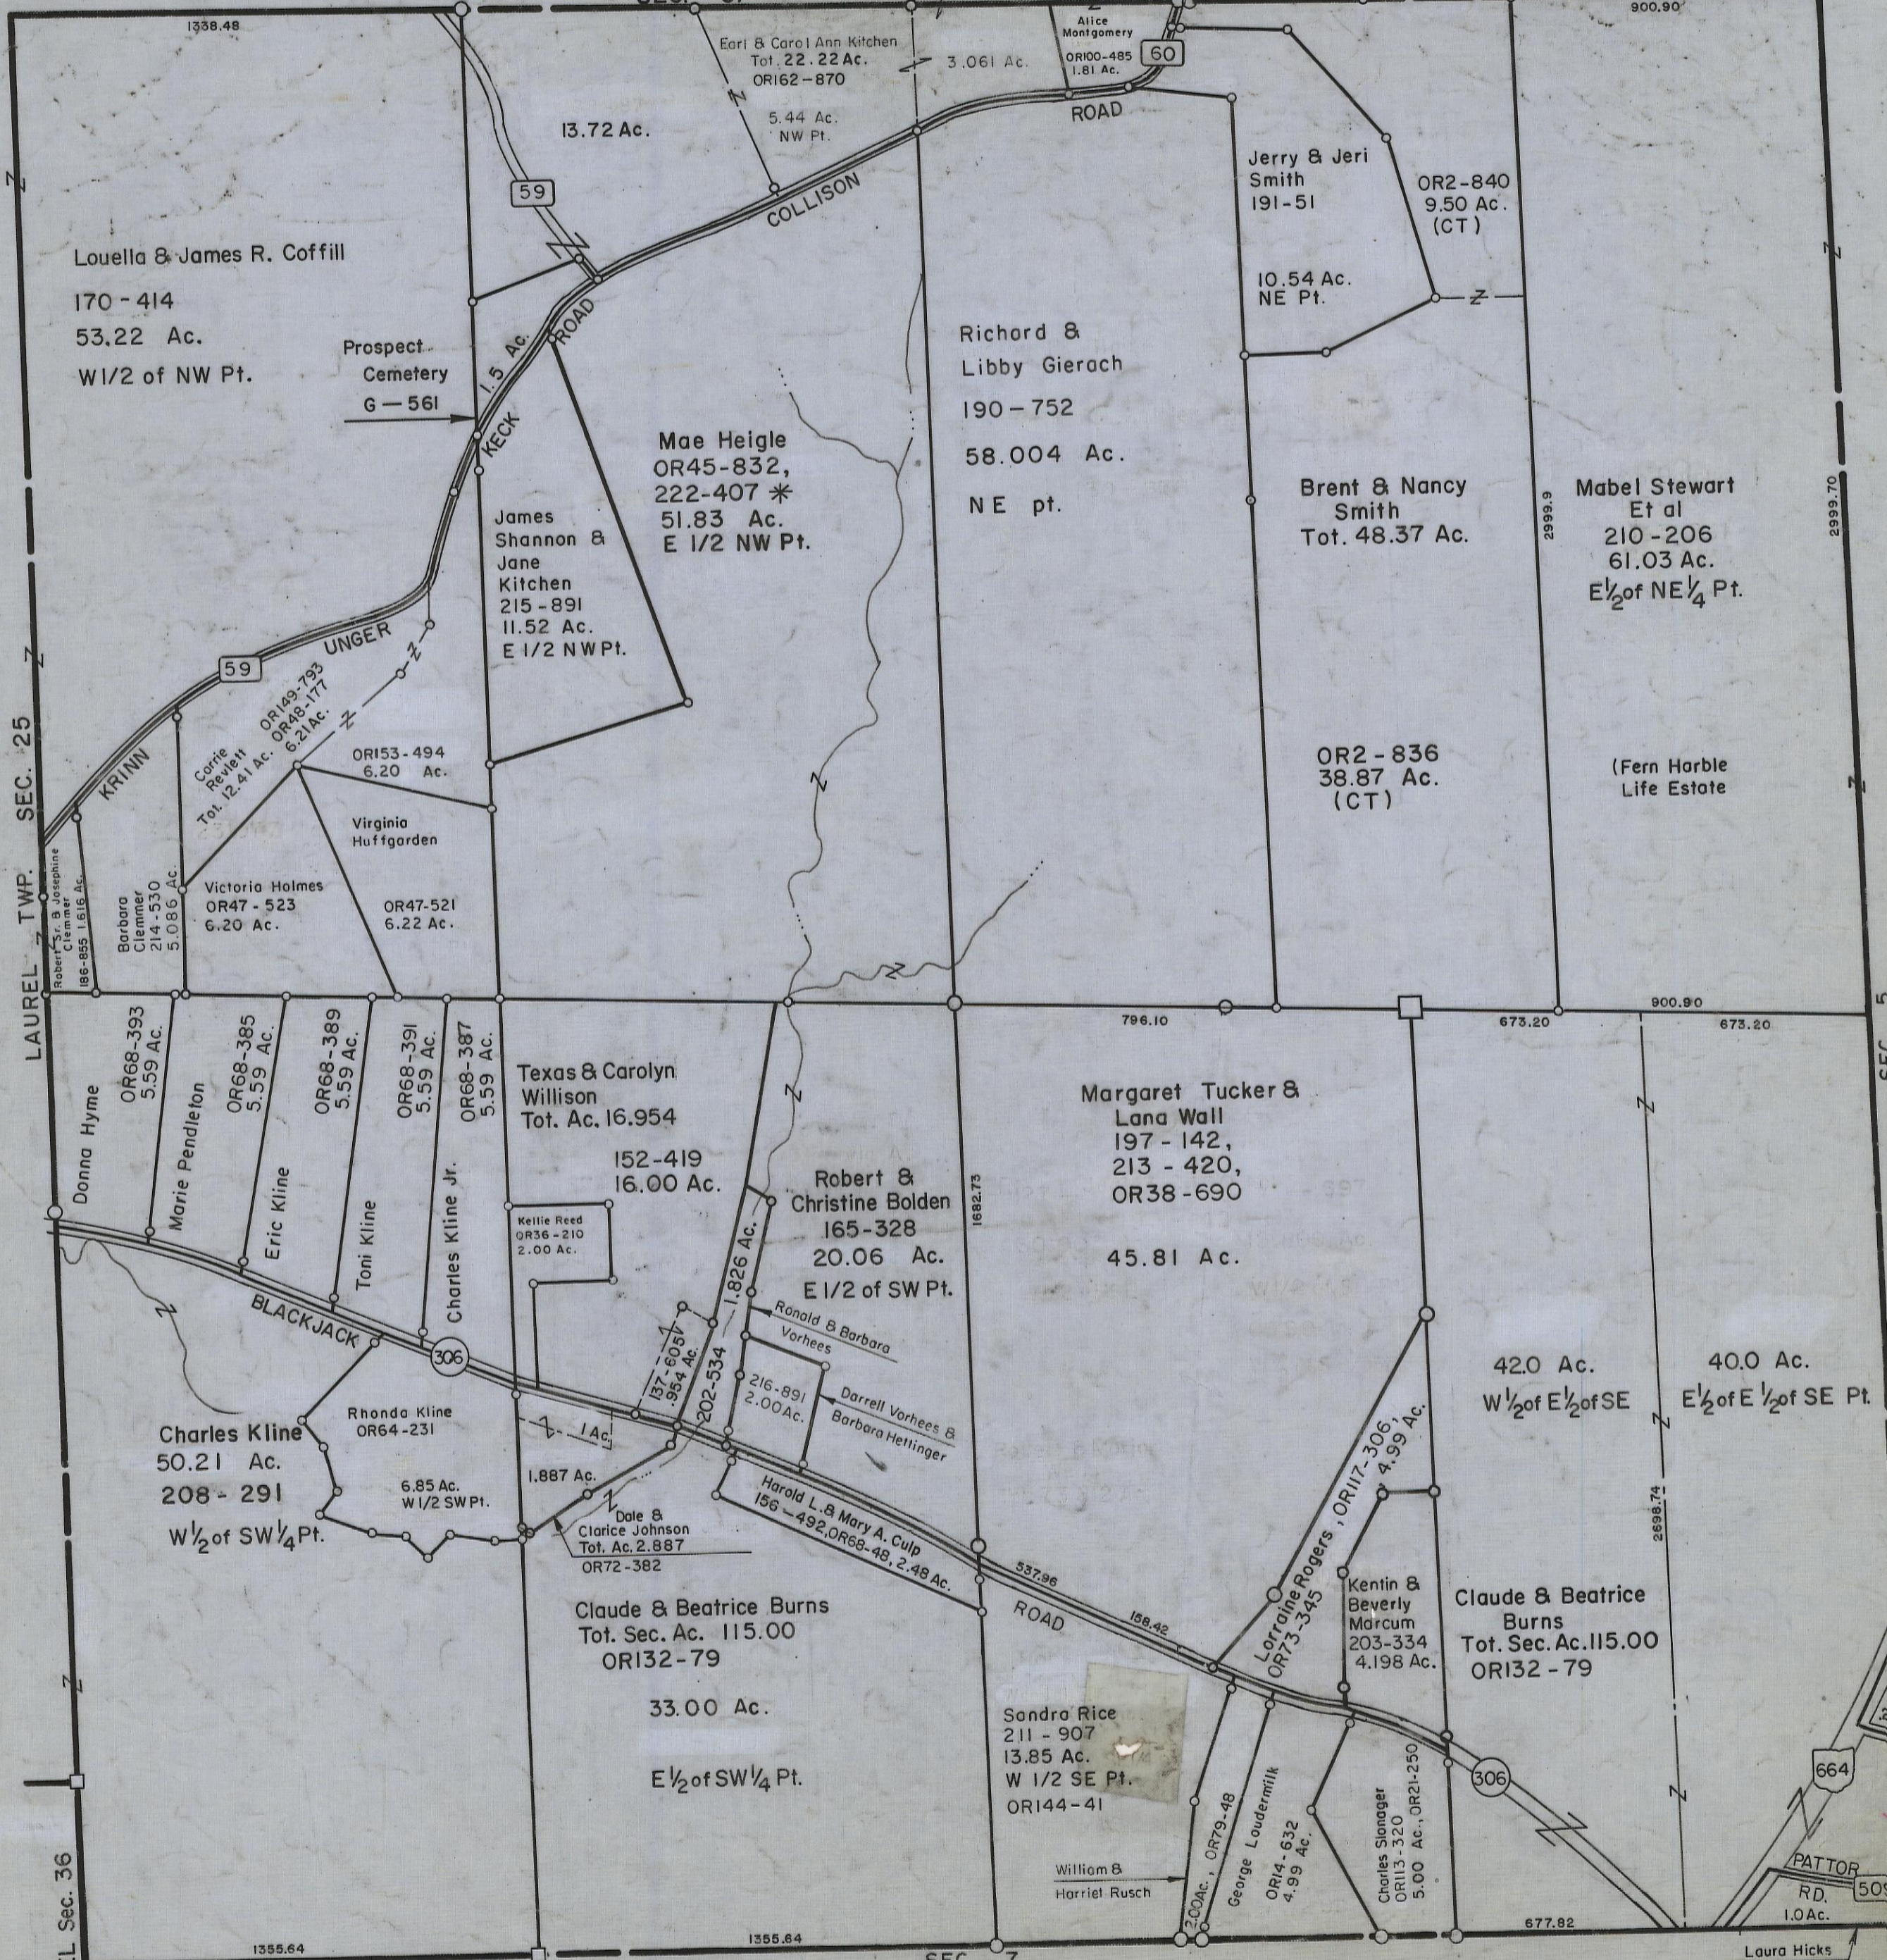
1338.48

900.90

Earl & Carol Ann Kitchen
Tot. 22.22 Ac.
OR162-870

3.061 Ac.

Alice Montgomery
OR100-485
1.81 Ac.

60

5.44 Ac.
NW Pt.

ROAD

13.72 Ac.

59

COLLISON

Jerry & Jeri Smith
191-51

OR2-840
9.50 Ac.
(CT)

10.54 Ac.
NE Pt.

Louella & James R. Coffill
170 - 414
53.22 Ac.
W1/2 of NW Pt.

Prospect Cemetery
G — 561

1.5 Ac.

KECK ROAD

Richard & Libby Gierach
190 – 752
58.004 Ac.
NE pt.

Mae Heigle
OR45-832,
222-407 *
51.83 Ac.
E 1/2 NW Pt.

James Shannon & Jane Kitchen
215-891
11.52 Ac.
E 1/2 NW Pt.

Brent & Nancy Smith
Tot. 48.37 Ac.

2999.9

Mabel Stewart
Et al
210-206
61.03 Ac.
E½ of NE¼ Pt.

2999.70

UNGER

59

KRINN

Carrie Pewlett
Tot. 12.41 Ac.
OR149-793
OR48-177
6.21 Ac.

OR153-494
6.20 Ac.

OR2-836
38.87 Ac.
(CT)

(Fern Harble
Life Estate

LAUREL TWP. SEC. 25

Virginia Huffgarden

Barbara Clemmer
214-530
5.085 Ac.

Robert Sr. & Josephine Clemmer
186-855 1.616 Ac.

Victoria Holmes
OR47 - 523
6.20 Ac.

OR47-521
6.22 Ac.

796.10

900.90

673.20

673.20

Donna Hyme

OR68-393
5.59 Ac.

Marie Pendleton

OR68-385
5.59 Ac.

Eric Kline

OR68-389
5.59 Ac.

Toni Kline

OR68-391
5.59 Ac.

Charles Kline Jr.

OR68-387
5.59 Ac.

Texas & Carolyn Willison
Tot. Ac. 16.954

152-419
16.00 Ac.

Robert & Christine Bolden
165-328
20.06 Ac.
E 1/2 of SW Pt.

1682.73

Margaret Tucker & Lana Wall
197 - 142,
213 - 420,
OR38 - 690

45.81 Ac.

Kellie Reed
OR36-210
2.00 Ac.

1.826 Ac.

Ronald & Barbara Vorhees

BLACKJACK

306

157-605
.964 Ac.

202-534

216-891
2.00 Ac.

Darrell Vorhees & Barbara Hettinger

42.0 Ac.
W½ of E½ of SE

40.0 Ac.
E½ of E½ of SE Pt.

Charles Kline
50.21 Ac.
208 - 291
W½ of SW¼ Pt.

Rhonda Kline
OR64-231

1 Ac.

6.85 Ac.
W1/2 SW Pt.

1.887 Ac.

Dale & Clarice Johnson
Tot. Ac. 2.887
OR72-382

Harold L. & Mary A. Culp
156 – 492, OR68-48, 2.48 Ac.

537.96

ROAD

188.42

Lorraine Rogers, OR117-306, OR73-345
4.99 Ac.

Kentin & Beverly Marcum
203-334
4.198 Ac.

Claude & Beatrice Burns
Tot. Sec. Ac. 115.00
OR132 - 79

2698.74

Claude & Beatrice Burns
Tot. Sec. Ac. 115.00
OR132-79

33.00 Ac.

E½ of SW¼ Pt.

Sandra Rice
211 - 907
13.85 Ac.
W 1/2 SE Pt.
OR144-41

306

664

William & Harriet Rusch

3.00 Ac.

OR79-48

George Loudermilk

OR14-632
4.99 Ac.

Charles Slonager
OR113-320
5.00 Ac., OR21-250

PATTON RD.

509

1.0 Ac.

Laura Hicks

L Sec. 36

1355.64

1355.64

SEC 7

677.82